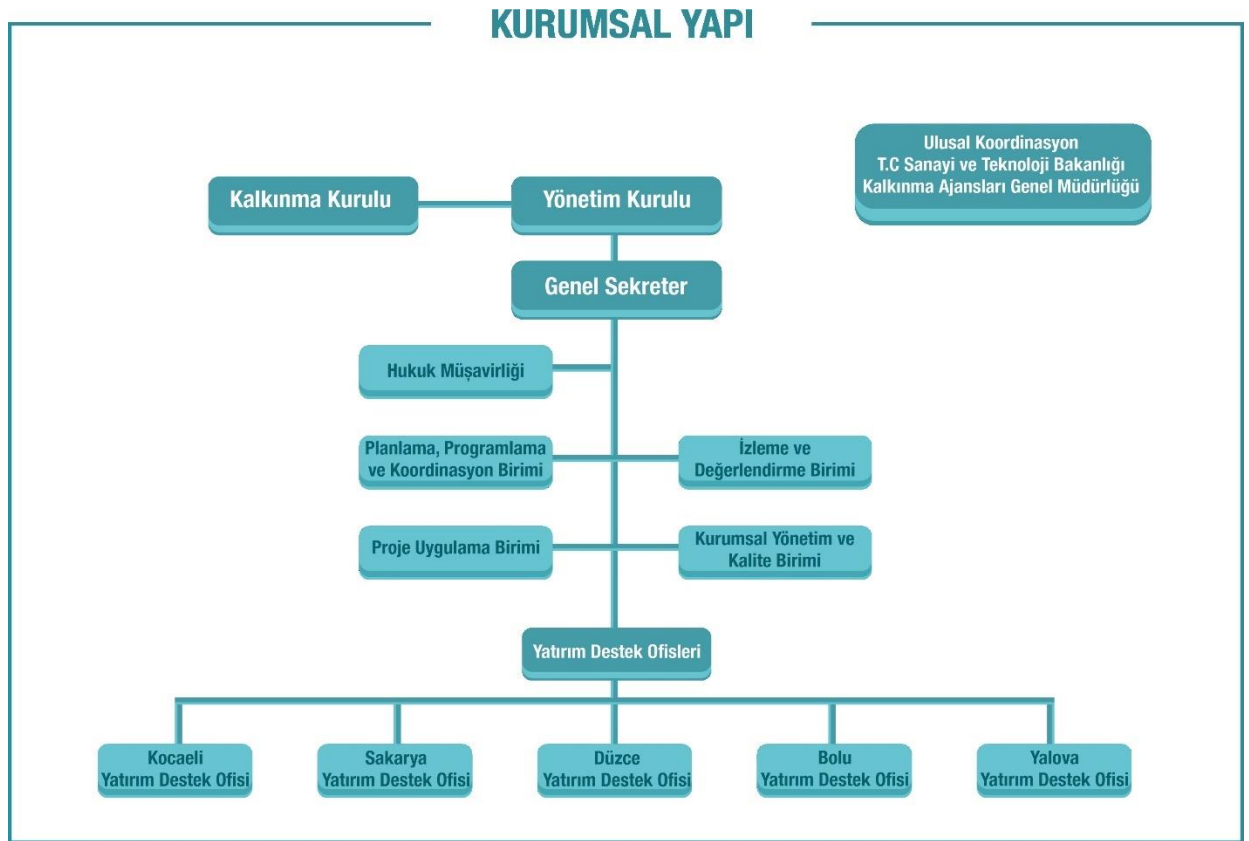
KURUMSAL YAPI

Ulusal Koordinasyon
T.C Sanayi ve Teknoloji Bakanlığı
Kalkınma Ajansları Genel Müdürlüğü

Kalkınma Kurulu

Yönetim Kurulu

Genel Sekreter

Hukuk Müşavirliği

Planlama, Programlama ve Koordinasyon Birimi

İzleme ve Değerlendirme Birimi

Proje Uygulama Birimi

Kurumsal Yönetim ve Kalite Birimi

Yatırım Destek Ofisleri

Kocaeli Yatırım Destek Ofisi

Sakarya Yatırım Destek Ofisi

Düzce Yatırım Destek Ofisi

Bolu Yatırım Destek Ofisi

Yalova Yatırım Destek Ofisi